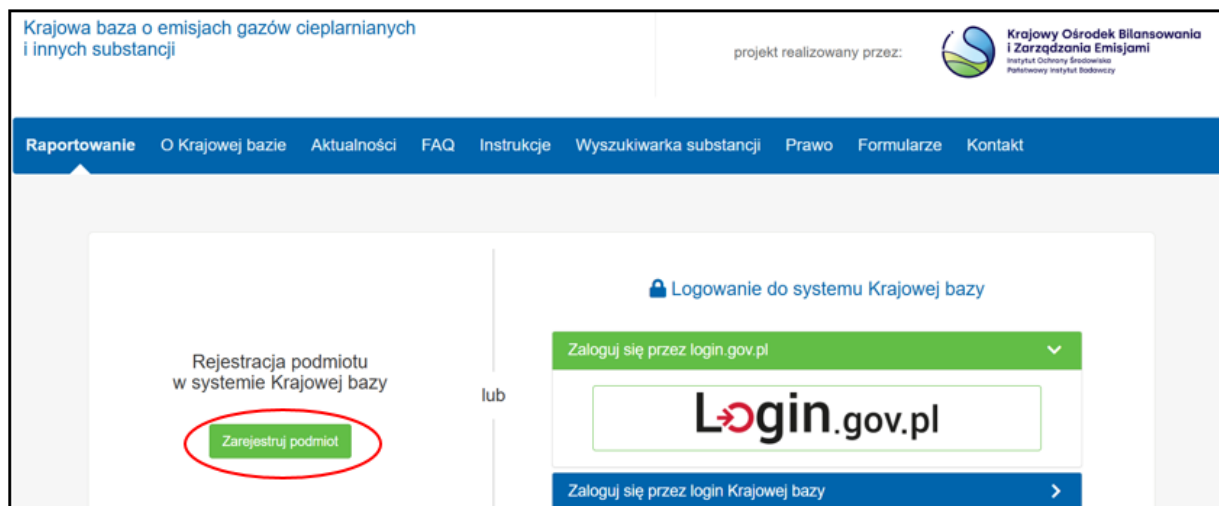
Krajowa baza o emisjach gazów cieplarnianych i innych substancji

projekt realizowany przez:

Krajowy Ośrodek Bilansowania i Zarządzania Emisjami
Instytut Ochrony Środowiska
Państwowy Instytut Badawczy

Raportowanie | O Krajowej bazie | Aktualności | FAQ | Instrukcje | Wyszukiwarka substancji | Prawo | Formularze | Kontakt

Logowanie do systemu Krajowej bazy

Rejestracja podmiotu w systemie Krajowej bazy

Zarejestruj podmiot

lub

Zaloguj się przez login.gov.pl

Login.gov.pl

Zaloguj się przez login Krajowej bazy